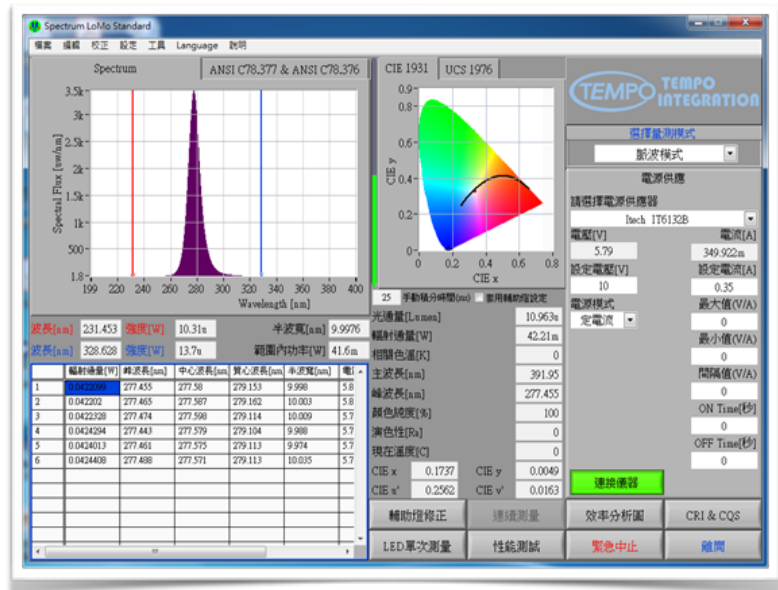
Spectrum LoMo Standard

檔案 編輯 校正 設定 工具 Language 說明

Spectrum | ANSI C78.377 & ANSI C78.376 | CIE 1931 | UCS 1976

TEMPO TEMPO INTEGRATION

選擇量測模式
脈波模式

電源供應
請選擇電源供應器
Itech IT6132B
電壓[V] 電流[A]
5.79 349.922m
設定電壓[V] 設定電流[A]
10 0.35
電源模式 最大值(V/A)
定電流 0
最小值(V/A)
0
間隔值(V/A)
0
ON Time[秒]
0
OFF Time[秒]
0

連接儀器

3.5k
3k
2.5k
2k
1.5k
1k
500
1.8
Spectral Flux [uw/nm]
199 220 240 260 280 300 320 340 360 380 400
Wavelength [nm]

0.9
0.8
0.6
0.4
0.2
0
CIE y
0 0.2 0.4 0.6 0.8
CIE x

25 手動積分時間(ms) 啟用輔助燈設定

波長[nm] 231.453 強度[W] 10.31u 半波寬[nm] 9.9976
波長[nm] 328.628 強度[W] 13.7u 範圍內功率[W] 41.6m

| | 輻射通量[W] | 峰波長[nm] | 中心波長[nm] | 質心波長[nm] | 半波寬[nm] | 電 |
|---|---|---|---|---|---|---|
| 1 | 0.0422099 | 277.455 | 277.58 | 279.153 | 9.998 | 5.8 |
| 2 | 0.042202 | 277.465 | 277.587 | 279.162 | 10.003 | 5.8 |
| 3 | 0.0422328 | 277.474 | 277.598 | 279.114 | 10.009 | 5.7 |
| 4 | 0.0424294 | 277.443 | 277.579 | 279.104 | 9.988 | 5.7 |
| 5 | 0.0424013 | 277.461 | 277.575 | 279.113 | 9.974 | 5.7 |
| 6 | 0.0424408 | 277.488 | 277.571 | 279.113 | 10.035 | 5.7 |

光通量[Lumen] 10.963u
輻射通量[W] 42.21m
相關色溫[K] 0
主波長[nm] 391.95
峰波長[nm] 277.455
顏色純度[%] 100
演色性[Ra] 0
現在溫度[C] 0
CIE x 0.1737 CIE y 0.0049
CIE u' 0.2562 CIE v' 0.0163

輔助燈修正 連續測量 效率分析圖 CRI & CQS
LED單次測量 性能測試 緊急中止 離開